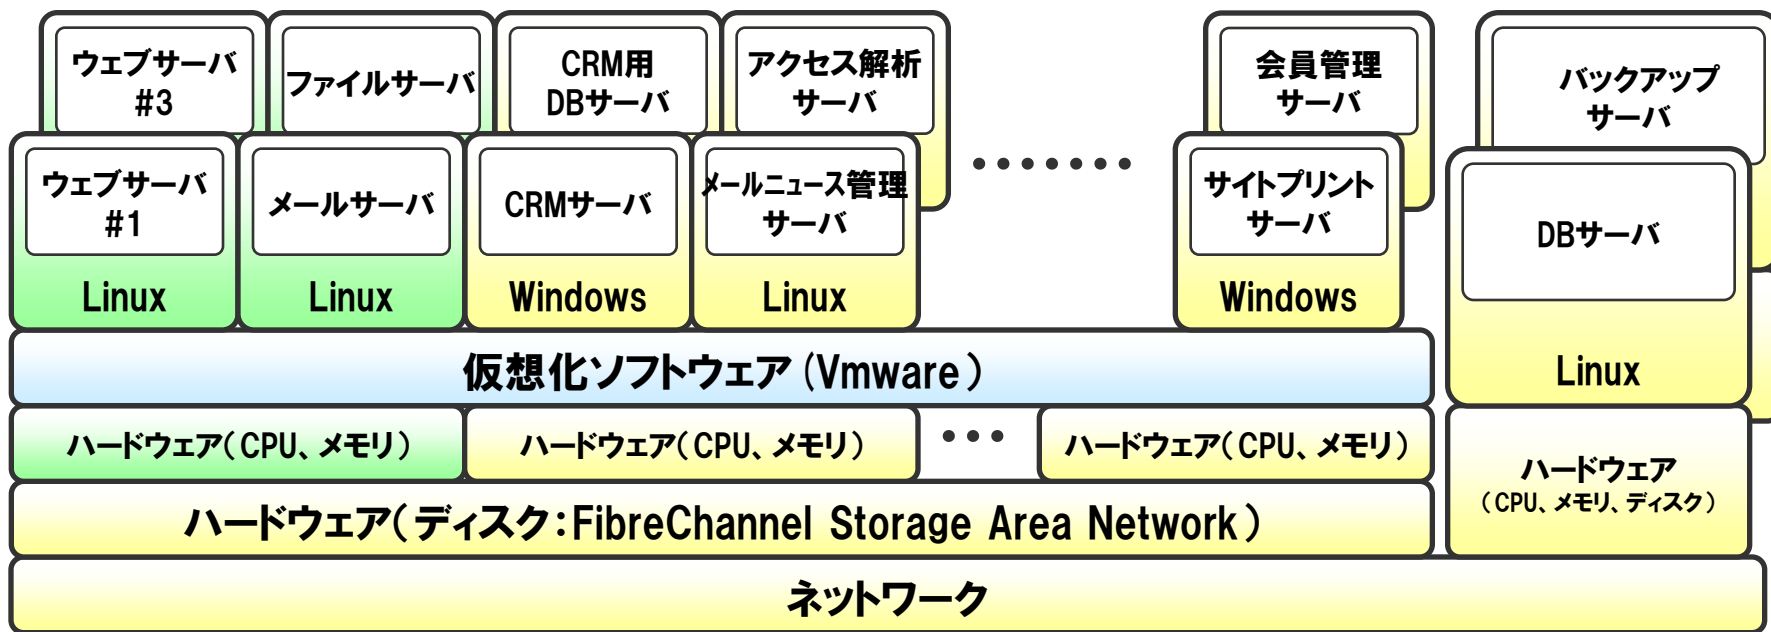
ウェブサーバ #3

ファイルサーバ

CRM用 DBサーバ

アクセス解析 サーバ

会員管理 サーバ

バックアップ サーバ

ウェブサーバ #1

Linux

メールサーバ

Linux

CRMサーバ

Windows

メールニュース管理 サーバ

Linux

・・・・・・・

サイトプリント サーバ

Windows

DBサーバ

Linux

仮想化ソフトウェア (Vmware)

ハードウェア(CPU、メモリ)

ハードウェア(CPU、メモリ)

・・・

ハードウェア(CPU、メモリ)

ハードウェア (CPU、メモリ、ディスク)

ハードウェア(ディスク:FibreChannel Storage Area Network)

ネットワーク